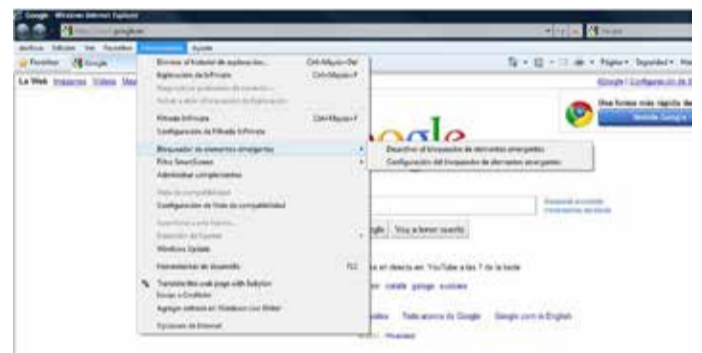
Google - Windows Internet Explorer

Archivo Edición Ver Favoritos Herramientas Ayuda

Favoritos Google

La Web Imágenes Videos Maps

Eliminar el historial de exploración... Ctrl+Mayús+Supr
Exploración de InPrivate Ctrl+Mayús+P
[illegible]
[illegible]
Filtrado InPrivate Ctrl+Mayús+F
Configuración de Filtrado InPrivate
Bloqueador de elementos emergentes
Filtro SmartScreen
Administrar complementos
Vista de compatibilidad
Configuración de Vista de compatibilidad
Suscribirse a este feed...
Detección de fuentes
Windows Update
Herramientas de desarrollo F12
Translate this web page with Babylon
Enviar a OneNote
Agregar sitio web con Windows Live Writer
Opciones de Internet

Desactivar el bloqueador de elementos emergentes
Configuración del bloqueador de elementos emergentes

Página Seguridad

Una forma más rápida de
Instalar Google

Búsqueda avanzada
Herramientas del idioma

Voy a tener suerte

s en directo en YouTube a las 7 de la tarde

Todo acerca de Google Google.com in English